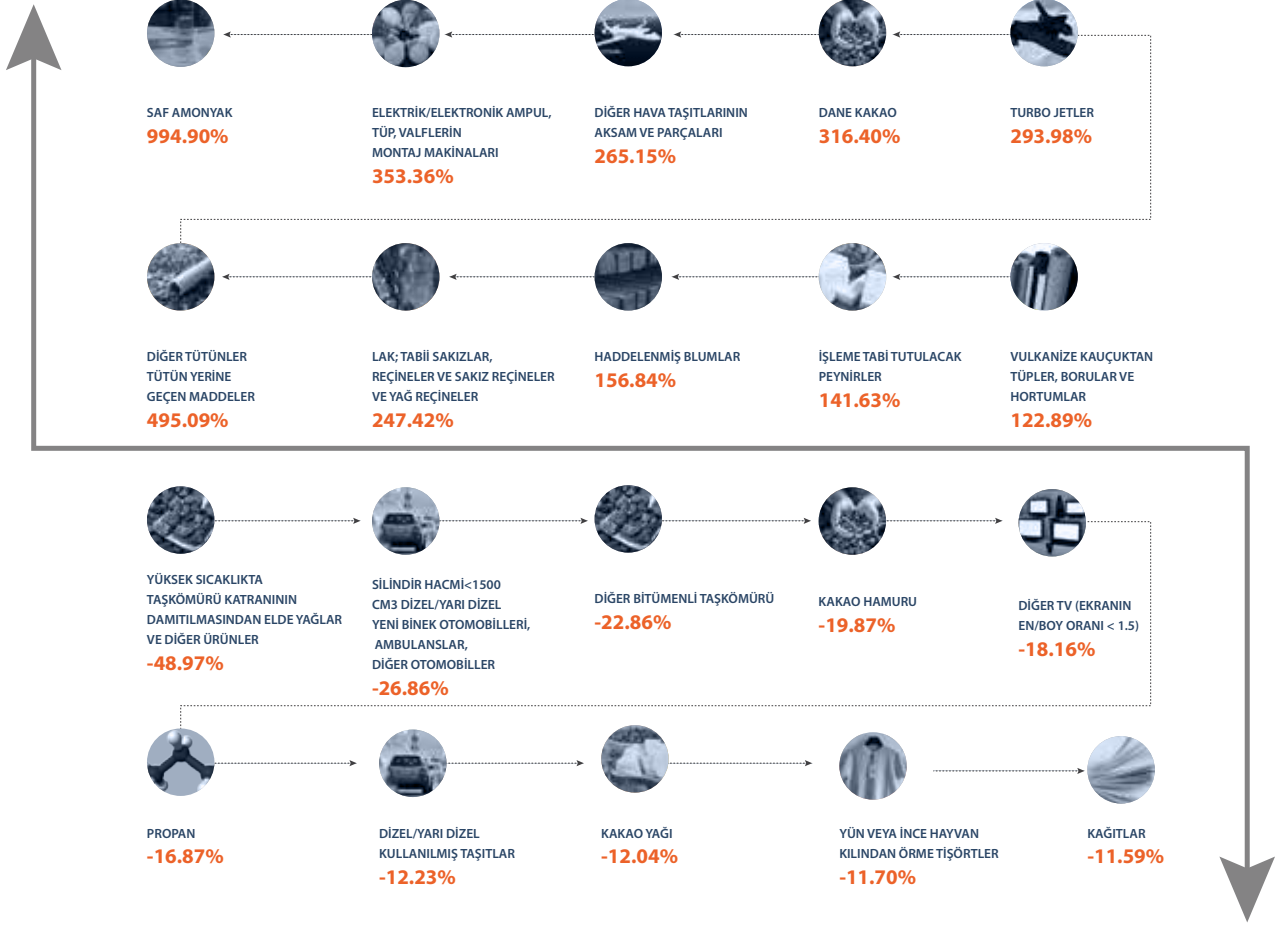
SAF AMONYAK
994.90%

ELEKTRİK/ELEKTRONİK AMPUL, TÜP, VALFLERİN MONTAJ MAKİNALARI
353.36%

DİĞER HAVA TAŞITLARININ AKSAM VE PARÇALARI
265.15%

DANE KAKAO
316.40%

TURBO JETLER
293.98%

DİĞER TÜTÜNLER TÜTÜN YERİNE GEÇEN MADDELER
495.09%

LAK; TABİİ SAKIZLAR, REÇİNELER VE SAKIZ REÇİNELER VE YAĞ REÇİNELER
247.42%

HADDELENMİŞ BLUMLAR
156.84%

İŞLEME TABİ TUTULACAK PEYNİRLER
141.63%

VULKANİZE KAUÇUKTAN TÜPLER, BORULAR VE HORTUMLAR
122.89%

YÜKSEK SICAKLIKTA TAŞKÖMÜRÜ KATRANININ DAMITILMASINDAN ELDE YAĞLAR VE DİĞER ÜRÜNLER
-48.97%

SİLİNDİR HACMİ<1500 CM3 DİZEL/YARI DİZEL YENİ BİNEK OTOMOBİLLERİ, AMBULANSLAR, DİĞER OTOMOBİLLER
-26.86%

DİĞER BİTÜMENLİ TAŞKÖMÜRÜ
-22.86%

KAKAO HAMURU
-19.87%

DİĞER TV (EKRANIN EN/BOY ORANI < 1.5)
-18.16%

PROPAN
-16.87%

DİZEL/YARI DİZEL KULLANILMIŞ TAŞITLAR
-12.23%

KAKAO YAĞI
-12.04%

YÜN VEYA İNCE HAYVAN KILINDAN ÖRME TİŞÖRTLER
-11.70%

KAĞITLAR
-11.59%